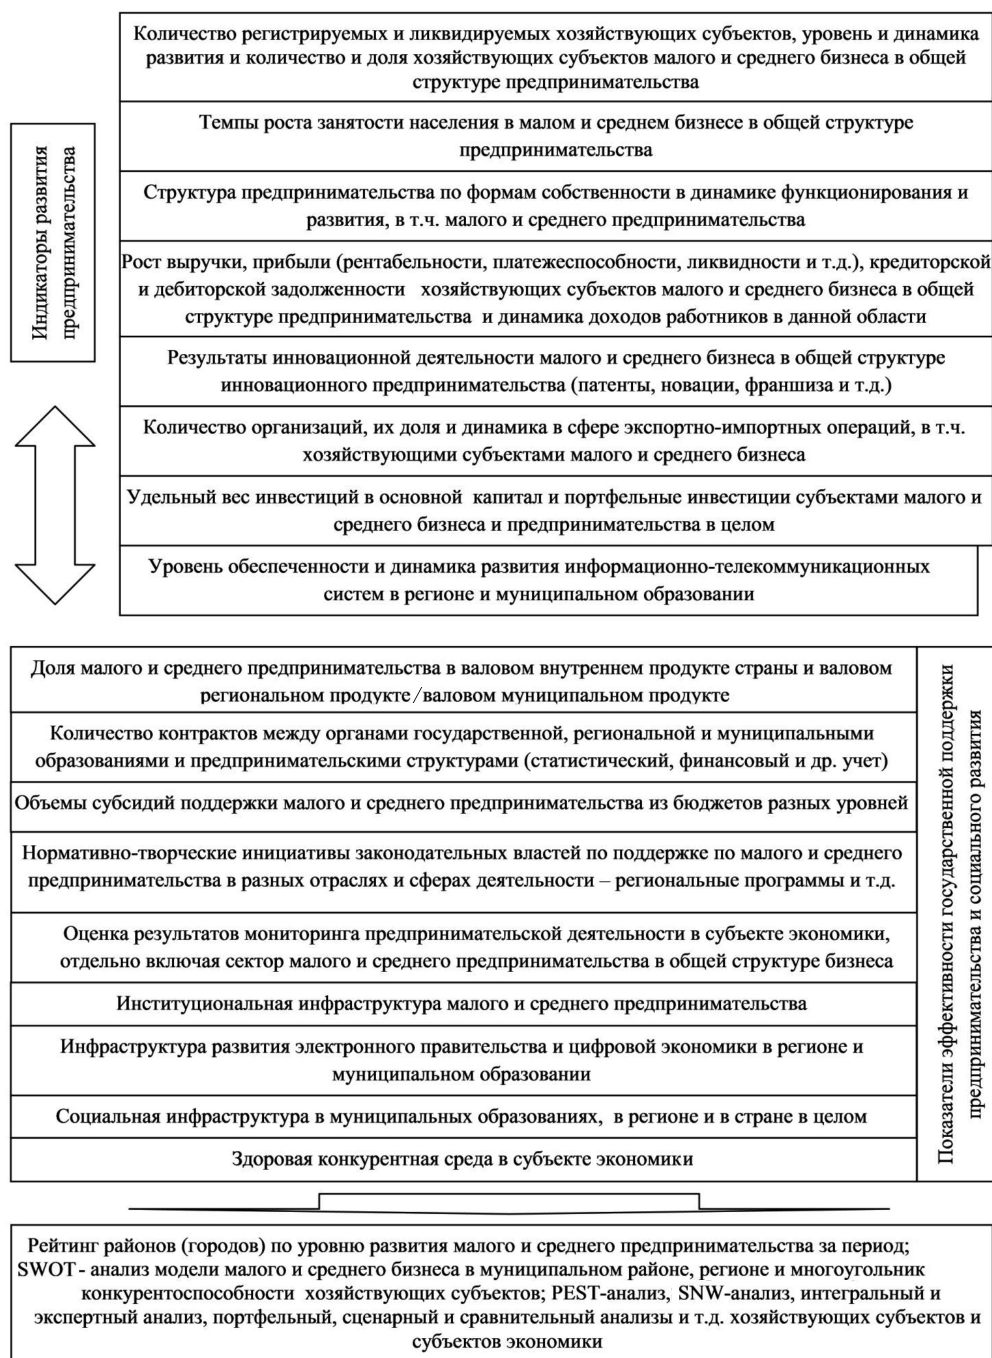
Индикаторы развития предпринимательства

Количество регистрируемых и ликвидируемых хозяйствующих субъектов, уровень и динамика развития и количество и доля хозяйствующих субъектов малого и среднего бизнеса в общей структуре предпринимательства

Темпы роста занятости населения в малом и среднем бизнесе в общей структуре предпринимательства

Структура предпринимательства по формам собственности в динамике функционирования и развития, в т.ч. малого и среднего предпринимательства

Рост выручки, прибыли (рентабельности, платежеспособности, ликвидности и т.д.), кредиторской и дебиторской задолженности хозяйствующих субъектов малого и среднего бизнеса в общей структуре предпринимательства и динамика доходов работников в данной области

Результаты инновационной деятельности малого и среднего бизнеса в общей структуре инновационного предпринимательства (патенты, новации, франшиза и т.д.)

Количество организаций, их доля и динамика в сфере экспортно-импортных операций, в т.ч. хозяйствующими субъектами малого и среднего бизнеса

Удельный вес инвестиций в основной капитал и портфельные инвестиции субъектами малого и среднего бизнеса и предпринимательства в целом

Уровень обеспеченности и динамика развития информационно-телекоммуникационных систем в регионе и муниципальном образовании

Доля малого и среднего предпринимательства в валовом внутреннем продукте страны и валовом региональном продукте/валовом муниципальном продукте

Количество контрактов между органами государственной, региональной и муниципальными образованиями и предпринимательскими структурами (статистический, финансовый и др. учет)

Объемы субсидий поддержки малого и среднего предпринимательства из бюджетов разных уровней

Нормативно-творческие инициативы законодательных властей по поддержке по малого и среднего предпринимательства в разных отраслях и сферах деятельности – региональные программы и т.д.

Оценка результатов мониторинга предпринимательской деятельности в субъекте экономики, отдельно включая сектор малого и среднего предпринимательства в общей структуре бизнеса

Институциональная инфраструктура малого и среднего предпринимательства

Инфраструктура развития электронного правительства и цифровой экономики в регионе и муниципальном образовании

Социальная инфраструктура в муниципальных образованиях, в регионе и в стране в целом

Здоровая конкурентная среда в субъекте экономики

Показатели эффективности государственной поддержки предпринимательства и социального развития

Рейтинг районов (городов) по уровню развития малого и среднего предпринимательства за период; SWOT - анализ модели малого и среднего бизнеса в муниципальном районе, регионе и многоугольник конкурентоспособности хозяйствующих субъектов; PEST-анализ, SNW-анализ, интегральный и экспертный анализ, портфельный, сценарный и сравнительный анализы и т.д. хозяйствующих субъектов и субъектов экономики